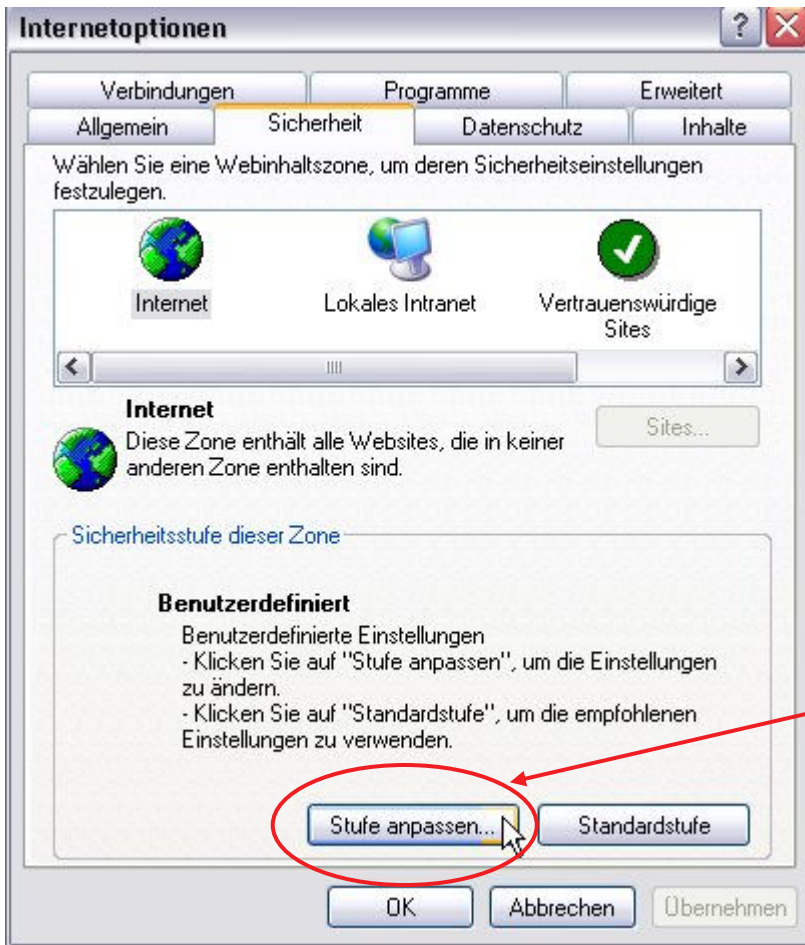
Internetoptionen

?

Verbindungen | Programme | Erweitert
Allgemein | Sicherheit | Datenschutz | Inhalte

Wählen Sie eine Webinhaltszone, um deren Sicherheitseinstellungen festzulegen.

Internet

Lokales Intranet

Vertrauenswürdige Sites

Internet

Diese Zone enthält alle Websites, die in keiner anderen Zone enthalten sind.

Sites...

Sicherheitsstufe dieser Zone

Benutzerdefiniert

Benutzerdefinierte Einstellungen
- Klicken Sie auf "Stufe anpassen", um die Einstellungen zu ändern.
- Klicken Sie auf "Standardstufe", um die empfohlenen Einstellungen zu verwenden.

Stufe anpassen...

Standardstufe

OK

Abbrechen

Übernehmen